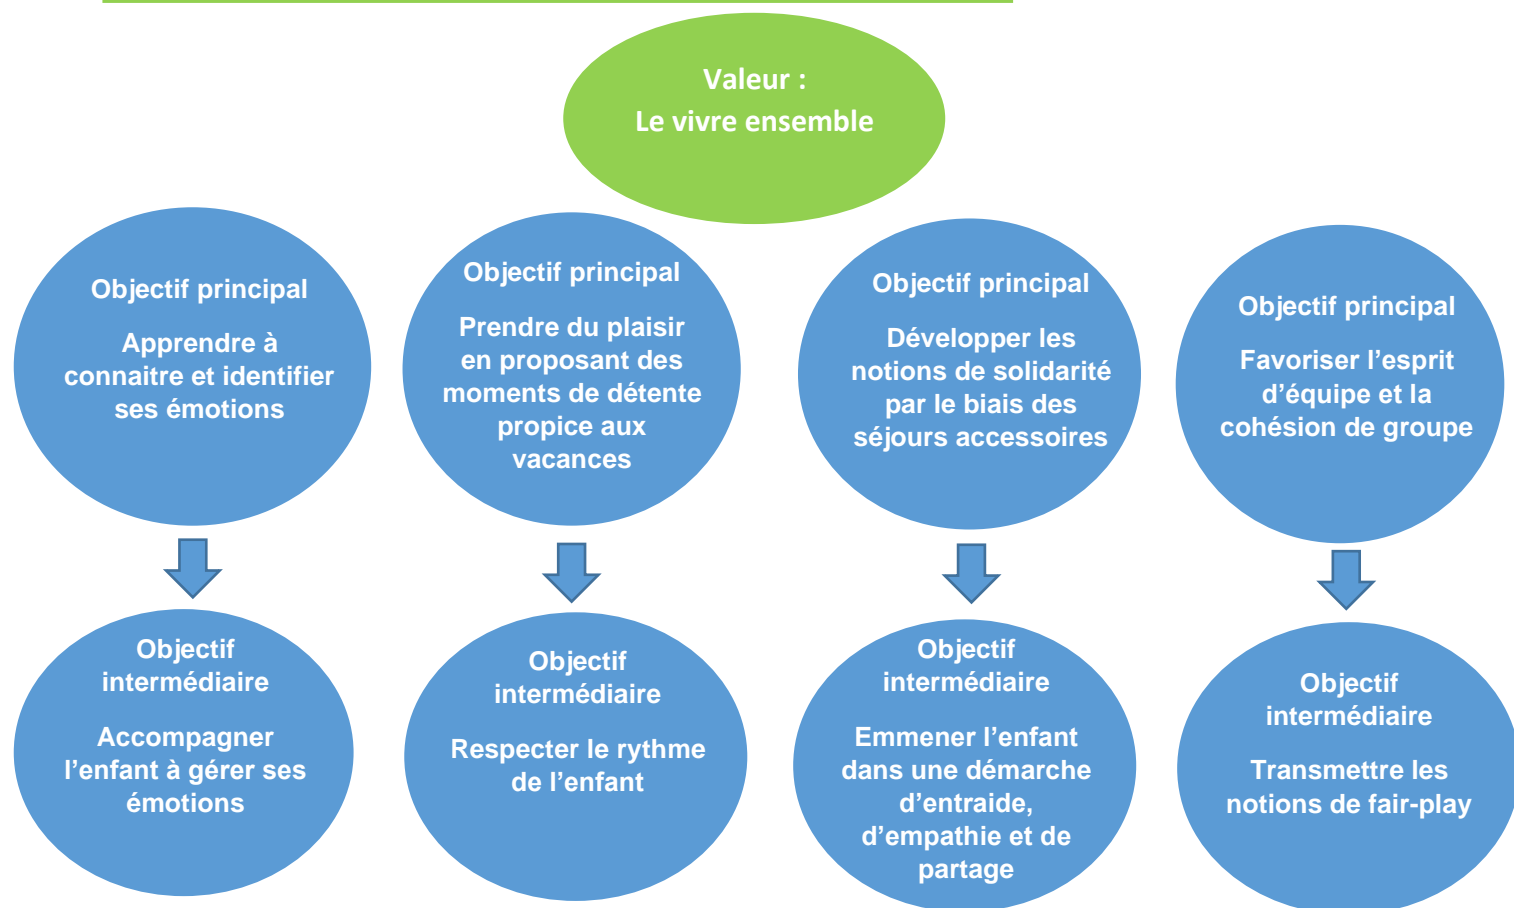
Valeur :
Le vivre ensemble

Objectif principal

Apprendre à connaitre et identifier ses émotions

Objectif intermédiaire

Accompagner l'enfant à gérer ses émotions

Objectif principal

Prendre du plaisir en proposant des moments de détente propice aux vacances

Objectif intermédiaire

Respecter le rythme de l'enfant

Objectif principal

Développer les notions de solidarité par le biais des séjours accessoires

Objectif intermédiaire

Emmener l'enfant dans une démarche d'entraide, d'empathie et de partage

Objectif principal

Favoriser l'esprit d'équipe et la cohésion de groupe

Objectif intermédiaire

Transmettre les notions de fair-play